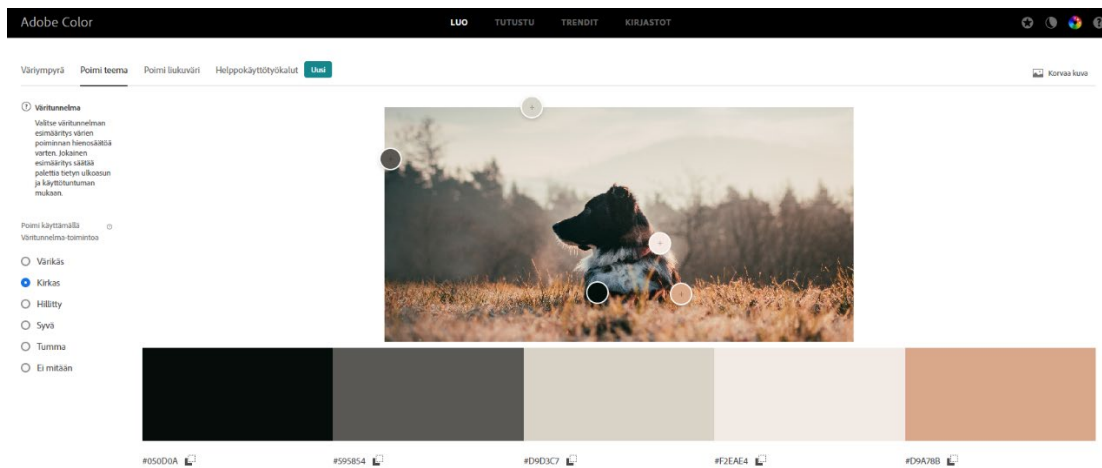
Adobe Color

LUO TUTUSTU TRENDIT KIRJASTOT

Väriympyrä Poimi teema Poimi liukuväri Helppokäyttötyökalut Uusi

Korvaa kuva

Väritunnelma

Valitse väritunnelman esimääritys värien poiminnan hienosäätöä varten. Jokainen esimääritys säätää palettia tietyn ulkoasun ja käyttötuntuman mukaan.

Poimi käyttämällä Väritunnelma-toimintoa

Värikäs

Kirkas

Hillitty

Syvä

Tumma

Ei mitään

#050D0A #595854 #D9D3C7 #F2EAE4 #D9A78B